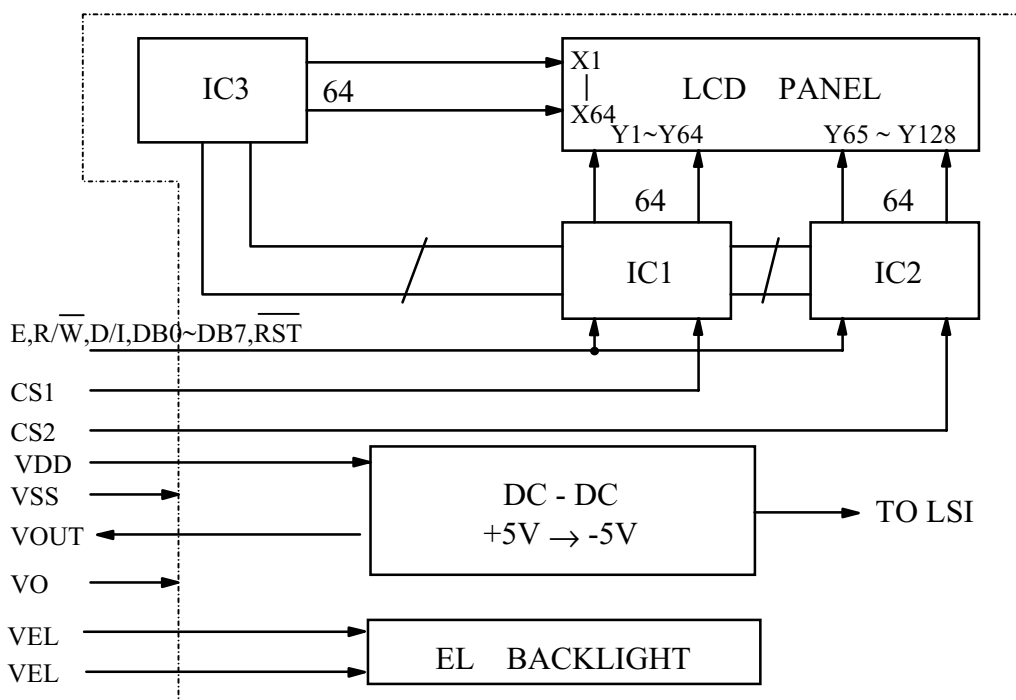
IC3

64

X1
|
X64

LCD PANEL

Y1~Y64

Y65 ~ Y128

64

64

IC1

IC2

E,R/$\overline{W}$,D/I,DB0~DB7,$\overline{RST}$

CS1

CS2

VDD

VSS

VOUT

VO

DC - DC
+5V $\rightarrow$ -5V

TO LSI

VEL

VEL

EL BACKLIGHT